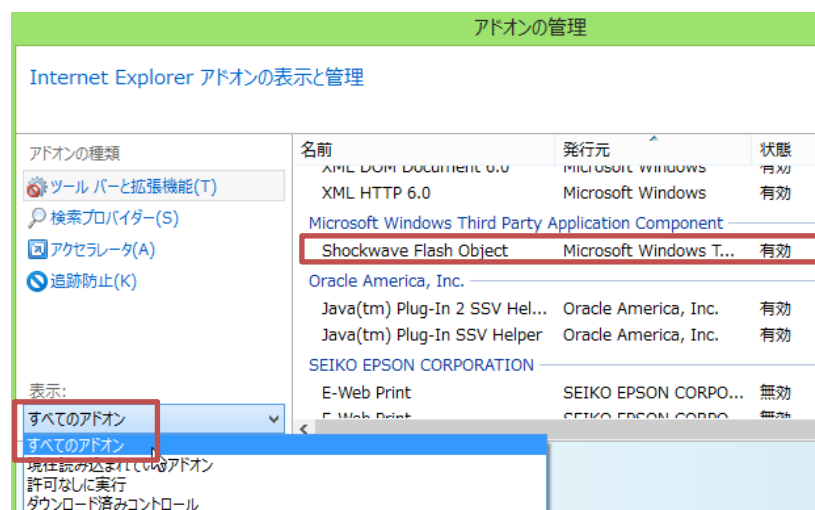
アドオンの管理

Internet Explorer アドオンの表示と管理

アドオンの種類

ツール バーと拡張機能(T)

検索プロバイダー(S)

アクセラレータ(A)

追跡防止(K)

表示:

すべてのアドオン

すべてのアドオン

現在読み込まれているアドオン

許可なしに実行

ダウンロード済みコントロール

| 名前 | 発行元 | 状態 |
|---|---|---|
| XML DOM Document 6.0 | Microsoft Windows | 有効 |
| XML HTTP 6.0 | Microsoft Windows | 有効 |
| Microsoft Windows Third Party Application Component | | |
| Shockwave Flash Object | Microsoft Windows T... | 有効 |
| Oracle America, Inc. | | |
| Java(tm) Plug-In 2 SSV Hel... | Oracle America, Inc. | 有効 |
| Java(tm) Plug-In SSV Helper | Oracle America, Inc. | 有効 |
| SEIKO EPSON CORPORATION | | |
| E-Web Print | SEIKO EPSON CORPO... | 無効 |
| E-Web Print | SEIKO EPSON CORPO... | 無効 |